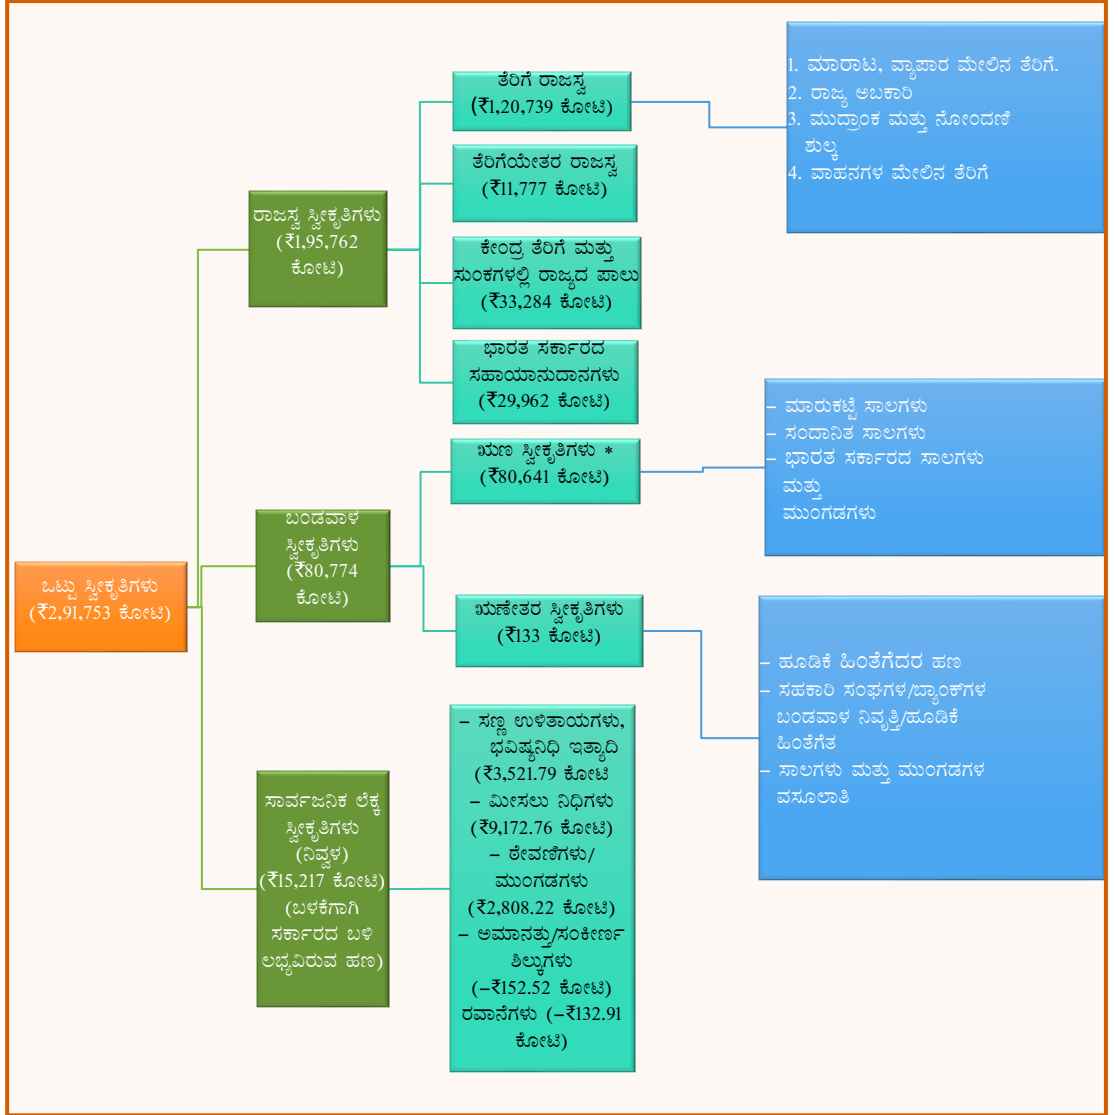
ಒಟ್ಟು ಸ್ವೀಕೃತಿಗಳು (₹2,91,753 ಕೋಟಿ)

ರಾಜಸ್ವ ಸ್ವೀಕೃತಿಗಳು (₹1,95,762 ಕೋಟಿ)

ತೆರಿಗೆ ರಾಜಸ್ವ (₹1,20,739 ಕೋಟಿ)

1. ಮಾರಾಟ, ವ್ಯಾಪಾರ ಮೇಲಿನ ತೆರಿಗೆ.
2. ರಾಜ್ಯ ಅಬಕಾರಿ
3. ಮುದ್ರಾಂಕ ಮತ್ತು ನೋಂದಣಿ ಶುಲ್ಕ
4. ವಾಹನಗಳ ಮೇಲಿನ ತೆರಿಗೆ

ತೆರಿಗೆಯೇತರ ರಾಜಸ್ವ (₹11,777 ಕೋಟಿ)

ಕೇಂದ್ರ ತೆರಿಗೆ ಮತ್ತು ಸುಂಕಗಳಲ್ಲಿ ರಾಜ್ಯದ ಪಾಲು (₹33,284 ಕೋಟಿ)

ಭಾರತ ಸರ್ಕಾರದ ಸಹಾಯಾನುದಾನಗಳು (₹29,962 ಕೋಟಿ)

ಬಂಡವಾಳ ಸ್ವೀಕೃತಿಗಳು (₹80,774 ಕೋಟಿ)

ಋಣ ಸ್ವೀಕೃತಿಗಳು * (₹80,641 ಕೋಟಿ)

– ಮಾರುಕಟ್ಟೆ ಸಾಲಗಳು
– ಸಂದಾನಿತ ಸಾಲಗಳು
– ಭಾರತ ಸರ್ಕಾರದ ಸಾಲಗಳು ಮತ್ತು ಮುಂಗಡಗಳು

ಋಣೇತರ ಸ್ವೀಕೃತಿಗಳು (₹133 ಕೋಟಿ)

– ಹೂಡಿಕೆ ಹಿಂತೆಗೆದರ ಹಣ
– ಸಹಕಾರಿ ಸಂಘಗಳ/ಬ್ಯಾಂಕ್‌ಗಳ ಬಂಡವಾಳ ನಿವೃತ್ತಿ/ಹೂಡಿಕೆ ಹಿಂತೆಗೆತ
– ಸಾಲಗಳು ಮತ್ತು ಮುಂಗಡಗಳ ವಸೂಲಾತಿ

ಸಾರ್ವಜನಿಕ ಲೆಕ್ಕ ಸ್ವೀಕೃತಿಗಳು (ನಿವ್ವಳ) (₹15,217 ಕೋಟಿ) (ಬಳಕೆಗಾಗಿ ಸರ್ಕಾರದ ಬಳಿ ಲಭ್ಯವಿರುವ ಹಣ)

– ಸಣ್ಣ ಉಳಿತಾಯಗಳು, ಭವಿಷ್ಯನಿಧಿ ಇತ್ಯಾದಿ (₹3,521.79 ಕೋಟಿ
– ಮೀಸಲು ನಿಧಿಗಳು (₹9,172.76 ಕೋಟಿ)
– ಠೇವಣಿಗಳು/ ಮುಂಗಡಗಳು (₹2,808.22 ಕೋಟಿ)
– ಅಮಾನತ್ತು/ಸಂಕೀರ್ಣ ಶಿಲ್ಕುಗಳು (–₹152.52 ಕೋಟಿ) ರವಾನೆಗಳು (–₹132.91 ಕೋಟಿ)